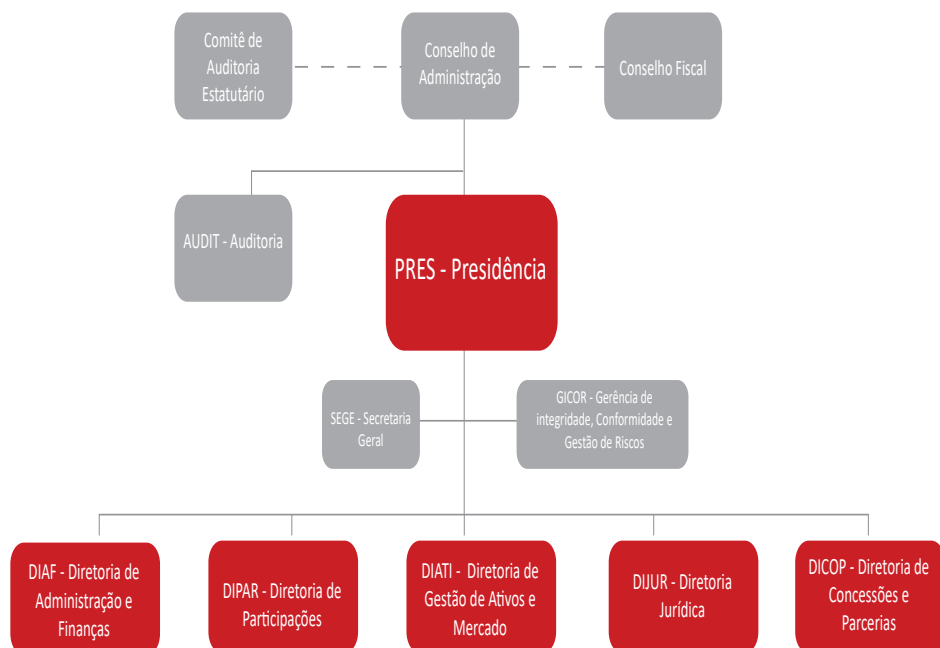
Comitê de Auditoria Estatutário

Conselho de Administração

Conselho Fiscal

AUDIT - Auditoria

PRES - Presidência

SEGE - Secretaria Geral

GICOR - Gerência de integridade, Conformidade e Gestão de Riscos

DIAF - Diretoria de Administração e Finanças

DIPAR - Diretoria de Participações

DIATI - Diretoria de Gestão de Ativos e Mercado

DIJUR - Diretoria Jurídica

DICOP - Diretoria de Concessões e Parcerias